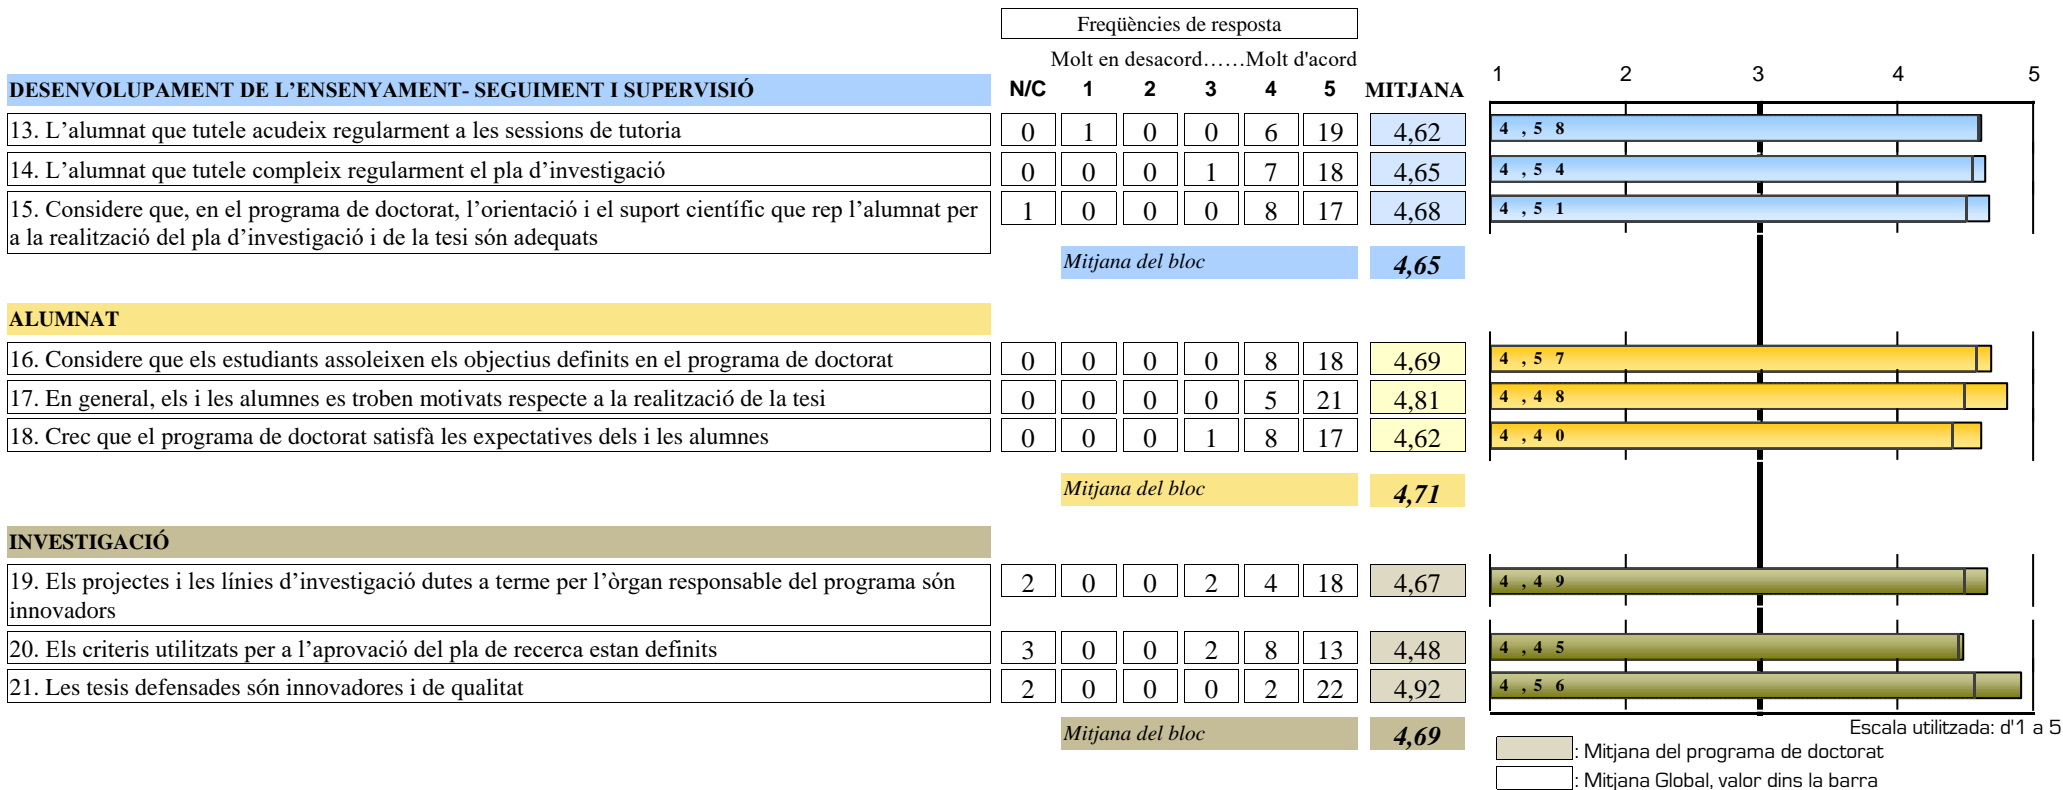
Freqüències de resposta

Molt en desacord……Molt d'acord

| DESENVOLUPAMENT DE L'ENSENYAMENT- SEGUIMENT I SUPERVISIÓ | N/C | 1 | 2 | 3 | 4 | 5 | MITJANA |
|---|---|---|---|---|---|---|---|
| 13. L'alumnat que tutele acudeix regularment a les sessions de tutoria | 0 | 1 | 0 | 0 | 6 | 19 | 4,62 |
| 14. L'alumnat que tutele compleix regularment el pla d'investigació | 0 | 0 | 0 | 1 | 7 | 18 | 4,65 |
| 15. Considere que, en el programa de doctorat, l'orientació i el suport científic que rep l'alumnat per a la realització del pla d'investigació i de la tesi són adequats | 1 | 0 | 0 | 0 | 8 | 17 | 4,68 |
| | | Mitjana del bloc | | | | | 4,65 |

| ALUMNAT | N/C | 1 | 2 | 3 | 4 | 5 | MITJANA |
|---|---|---|---|---|---|---|---|
| 16. Considere que els estudiants assoleixen els objectius definits en el programa de doctorat | 0 | 0 | 0 | 0 | 8 | 18 | 4,69 |
| 17. En general, els i les alumnes es troben motivats respecte a la realització de la tesi | 0 | 0 | 0 | 0 | 5 | 21 | 4,81 |
| 18. Crec que el programa de doctorat satisfà les expectatives dels i les alumnes | 0 | 0 | 0 | 1 | 8 | 17 | 4,62 |
| | | Mitjana del bloc | | | | | 4,71 |

| INVESTIGACIÓ | N/C | 1 | 2 | 3 | 4 | 5 | MITJANA |
|---|---|---|---|---|---|---|---|
| 19. Els projectes i les línies d'investigació dutes a terme per l'òrgan responsable del programa són innovadors | 2 | 0 | 0 | 2 | 4 | 18 | 4,67 |
| 20. Els criteris utilitzats per a l'aprovació del pla de recerca estan definits | 3 | 0 | 0 | 2 | 8 | 13 | 4,48 |
| 21. Les tesis defensades són innovadores i de qualitat | 2 | 0 | 0 | 0 | 2 | 22 | 4,92 |
| | | Mitjana del bloc | | | | | 4,69 |

1 2 3 4 5

4,58
4,54
4,51
4,57
4,48
4,40
4,49
4,45
4,56

Escala utilitzada: d'1 a 5
: Mitjana del programa de doctorat
: Mitjana Global, valor dins la barra